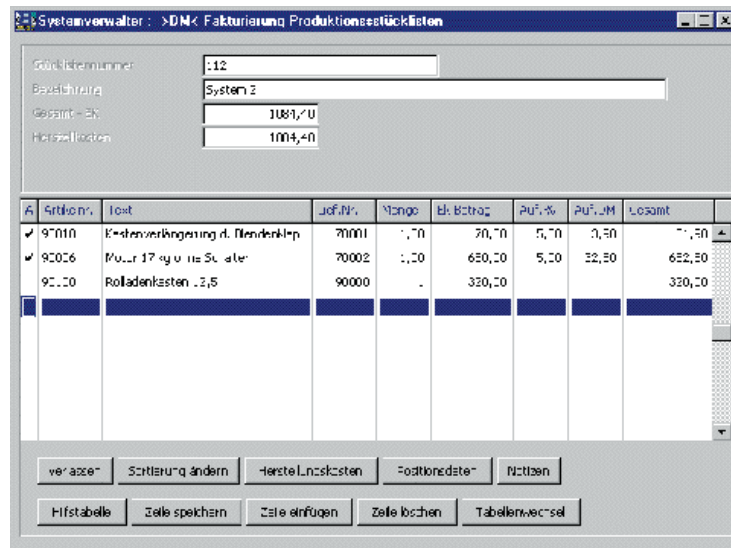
Systemverwalter : >DM< Fakturierung Produktionsstücklisten

Stücklistennummer	:12
Bezeichnung	System 2
Gesamt - EK	1081,70
Herstellkosten	1004,40

| A | Artikelnr. | Text | Lief.Nr. | Menge | EK Betrag | Auf.% | Auf.DM | Gesamt |
|---|---|---|---|---|---|---|---|---|
| ✔ | 90010 | Kastenverlängerung d. Blendenklap | 70001 | 1,00 | 70,00 | 5,00 | 0,50 | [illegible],50 |
| ✔ | 90006 | Motor 17 kg ohne Schalter | 70002 | 1,00 | 650,00 | 5,00 | 32,50 | 682,50 |
|  | 90100 | Rolladenkasten 12,5 | 90000 | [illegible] | 320,00 |  |  | 320,00 |

verlassen	Sortierung ändern	Herstellungskosten	Positionsdaten	Notizen
Hilfstabelle	Zeile speichern	Zeile einfügen	Zeile löschen	Tabellenwechsel